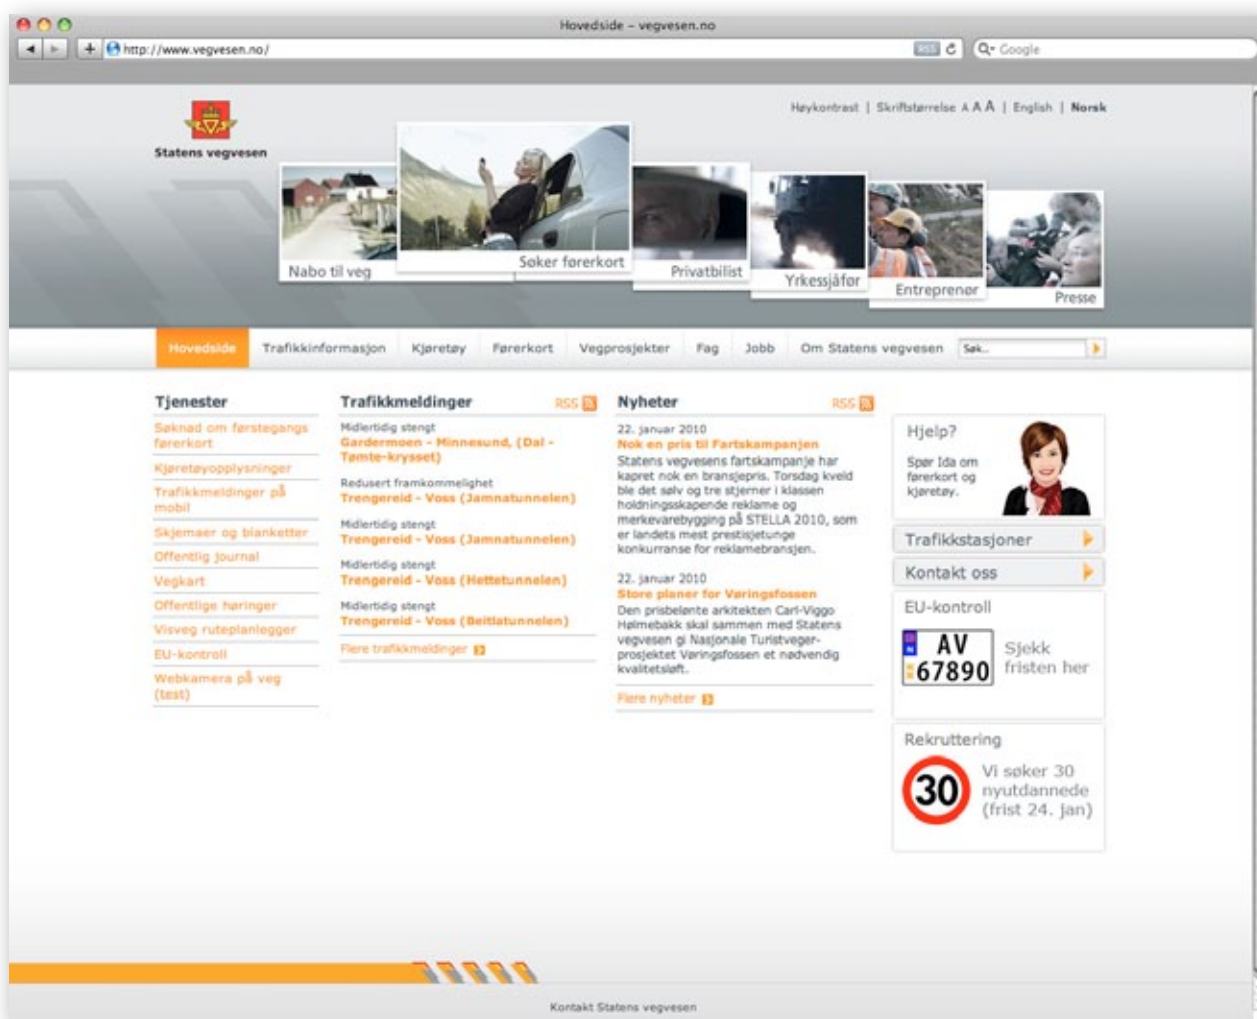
Hovedside – vegvesen.no

http://www.vegvesen.no/

RSS

Google

Statens vegvesen

Høykontrast | Skriftstørrelse A A A | English | Norsk

Nabo til veg

Søker førerkort

Privatbilist

Yrkessjåfør

Entreprenør

Presse

Hovedside | Trafikkinformasjon | Kjøretøy | Førerkort | Vegprosjekter | Fag | Jobb | Om Statens vegvesen | Søk...

Tjenester

Søknad om førstegangs førerkort

Kjøretøyopplysninger

Trafikkmeldinger på mobil

Skjemaer og blanketter

Offentlig journal

Vegkart

Offentlige høringer

Visveg ruteplanlegger

EU-kontroll

Webkamera på veg (test)

Trafikkmeldinger RSS

Midlertidig stengt
Gardermoen - Minnesund, (Dal - Tømte-krysset)

Redusert framkommelighet
Trengereid - Voss (Jamnatunnelen)

Midlertidig stengt
Trengereid - Voss (Jamnatunnelen)

Midlertidig stengt
Trengereid - Voss (Hettetunnelen)

Midlertidig stengt
Trengereid - Voss (Beitlatunnelen)

Flere trafikkmeldinger

Nyheter RSS

22. januar 2010
Nok en pris til Fartskampanjen
Statens vegvesens fartskampanje har kapret nok en bransjepris. Torsdag kveld ble det sølv og tre stjerner i klassen holdningsskapende reklame og merkevarebygging på STELLA 2010, som er landets mest prestisjetunge konkurranse for reklamebransjen.

22. januar 2010
Store planer for Vøringsfossen
Den prisbelønte arkitekten Carl-Viggo Hølmebakk skal sammen med Statens vegvesen gi Nasjonale Turistveger-prosjektet Vøringsfossen et nødvendig kvalitetsløft.

Flere nyheter

Hjelp?
Spør Ida om førerkort og kjøretøy.

Trafikkstasjoner

Kontakt oss

EU-kontroll
AV 67890
Sjekk fristen her

Rekruttering
30
Vi søker 30 nyutdannede (frist 24. jan)

Kontakt Statens vegvesen